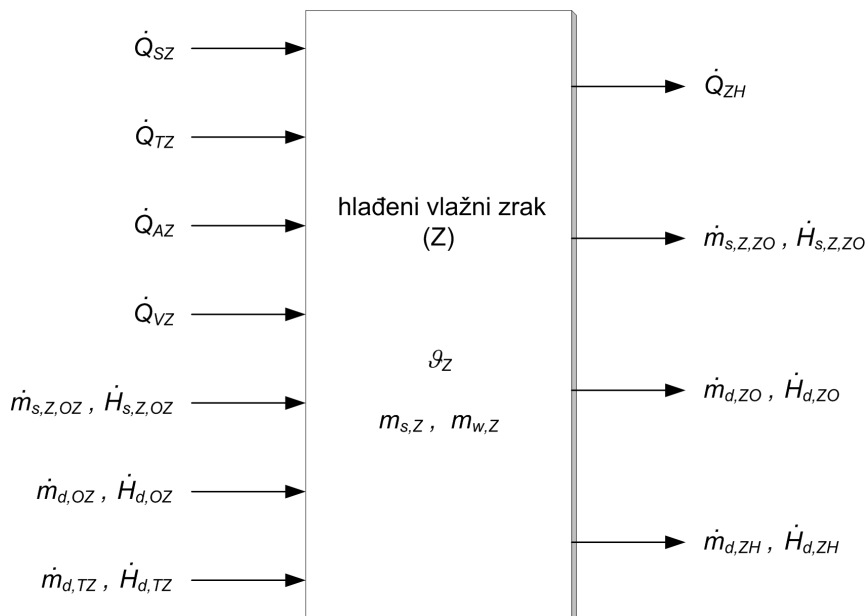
$\dot{Q}_{SZ}$

$\dot{Q}_{TZ}$

$\dot{Q}_{AZ}$

$\dot{Q}_{VZ}$

$\dot{m}_{s,Z,OZ}$ , $\dot{H}_{s,Z,OZ}$

$\dot{m}_{d,OZ}$ , $\dot{H}_{d,OZ}$

$\dot{m}_{d,TZ}$ , $\dot{H}_{d,TZ}$

hlađeni vlažni zrak (Z)

$\vartheta_Z$

$m_{s,Z}$ , $m_{w,Z}$

$\dot{Q}_{ZH}$

$\dot{m}_{s,Z,ZO}$ , $\dot{H}_{s,Z,ZO}$

$\dot{m}_{d,ZO}$ , $\dot{H}_{d,ZO}$

$\dot{m}_{d,ZH}$ , $\dot{H}_{d,ZH}$